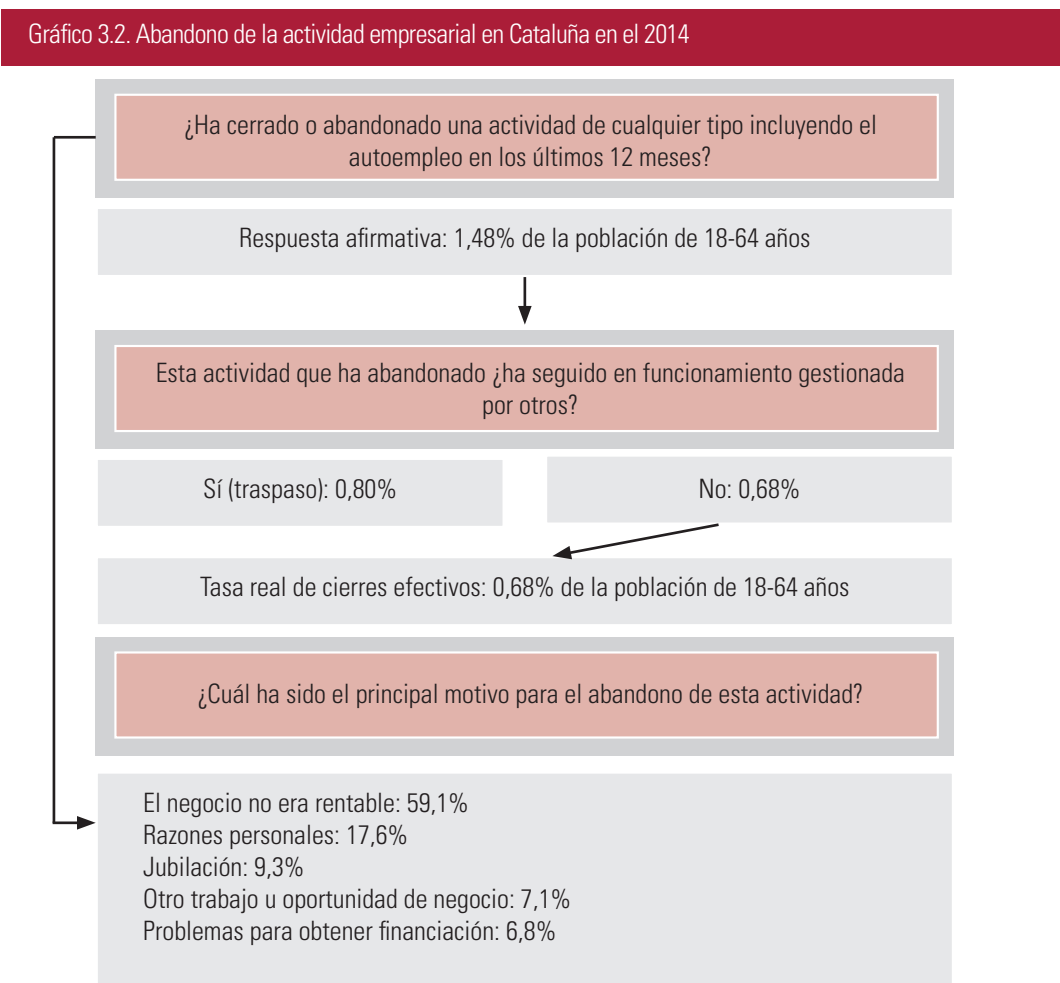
Gráfico 3.2. Abandono de la actividad empresarial en Cataluña en el 2014

¿Ha cerrado o abandonado una actividad de cualquier tipo incluyendo el autoempleo en los últimos 12 meses?

Respuesta afirmativa: 1,48% de la población de 18-64 años

Esta actividad que ha abandonado ¿ha seguido en funcionamiento gestionada por otros?

Sí (traspaso): 0,80%

No: 0,68%

Tasa real de cierres efectivos: 0,68% de la población de 18-64 años

¿Cuál ha sido el principal motivo para el abandono de esta actividad?

El negocio no era rentable: 59,1%
Razones personales: 17,6%
Jubilación: 9,3%
Otro trabajo u oportunidad de negocio: 7,1%
Problemas para obtener financiación: 6,8%